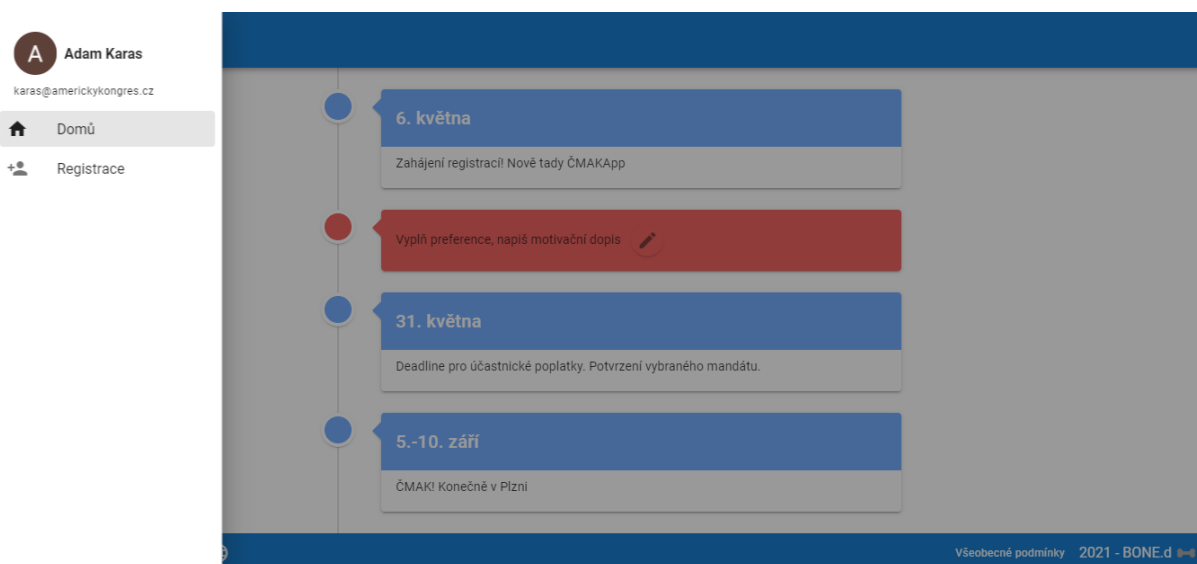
A
Adam Karas
karas@americkykongres.cz
Domů
Registrace

6. května
Zahájení registrací! Nově tady ČMAKApp

Vyplň preference, napiš motivační dopis

31. května
Deadline pro účastnické poplatky. Potvrzení vybraného mandátu.

5.-10. září
ČMAK! Konečně v Plzni

Všeobecné podmínky 2021 - BONE.d